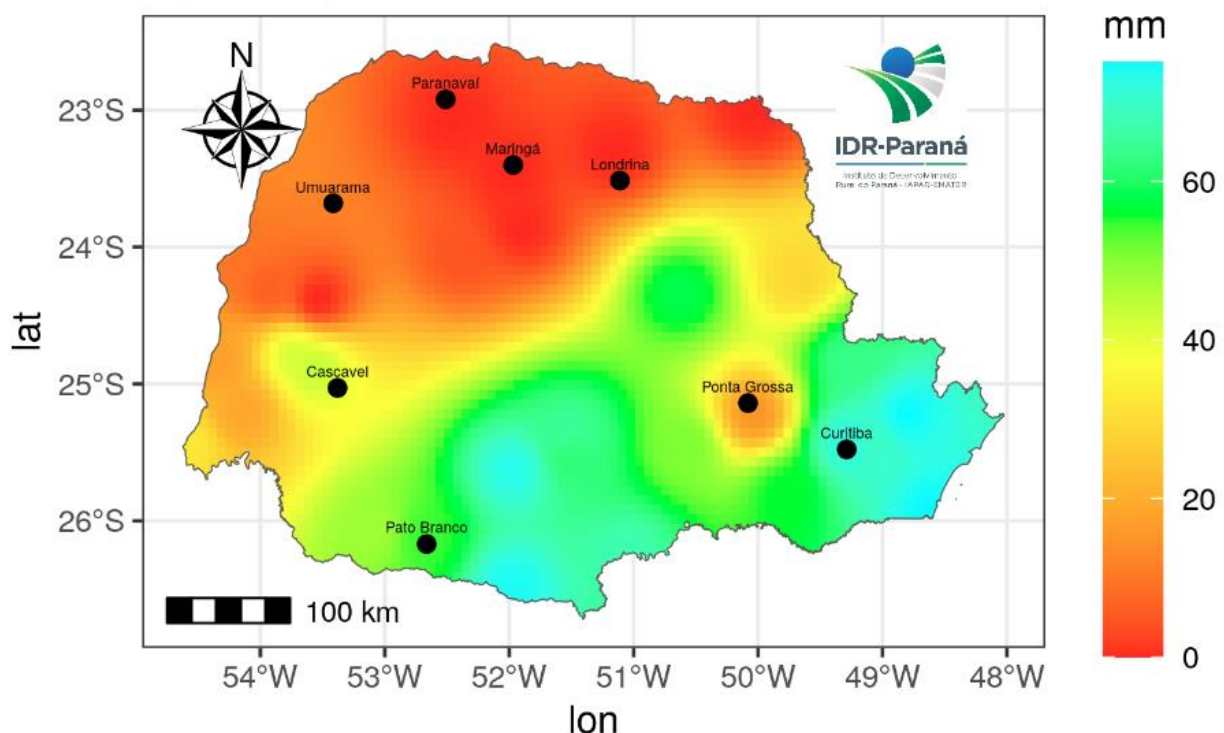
N

Paranavaí
Maringá
Londrina
Umuarama
Cascavel
Ponta Grossa
Curitiba
Pato Branco

IDR-Paraná
Instituto de Desenvolvimento Rural do Paraná - IAPAR-EMATER

100 km

lat
23°S
24°S
25°S
26°S

lon
54°W
53°W
52°W
51°W
50°W
49°W
48°W

mm
60
40
20
0